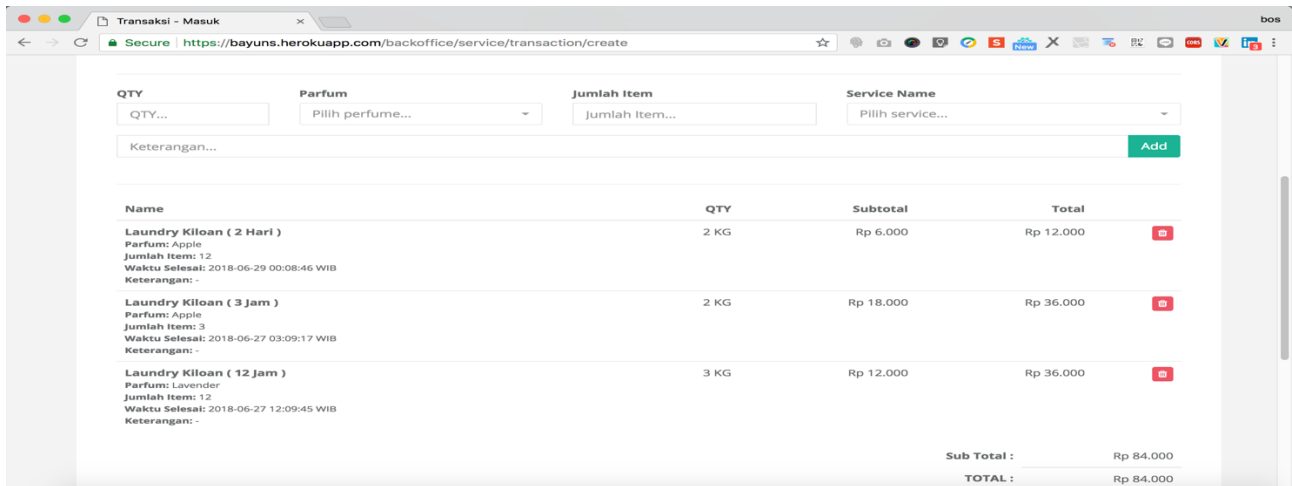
Transaksi - Masuk ×

bos

Secure | https://bayuns.herokuapp.com/backoffice/service/transaction/create

QTY
QTY...

Parfum
Pilih perfume...

Jumlah Item
Jumlah Item...

Service Name
Pilih service...

Keterangan...

Add

| Name | QTY | Subtotal | Total |
|---|---|---|---|
| Laundry Kiloan ( 2 Hari ) Parfum: Apple Jumlah Item: 12 Waktu Selesai: 2018-06-29 00:08:46 WIB Keterangan: - | 2 KG | Rp 6.000 | Rp 12.000 |
| Laundry Kiloan ( 3 Jam ) Parfum: Apple Jumlah Item: 3 Waktu Selesai: 2018-06-27 03:09:17 WIB Keterangan: - | 2 KG | Rp 18.000 | Rp 36.000 |
| Laundry Kiloan ( 12 Jam ) Parfum: Lavender Jumlah Item: 12 Waktu Selesai: 2018-06-27 12:09:45 WIB Keterangan: - | 3 KG | Rp 12.000 | Rp 36.000 |

Sub Total : Rp 84.000
TOTAL : Rp 84.000